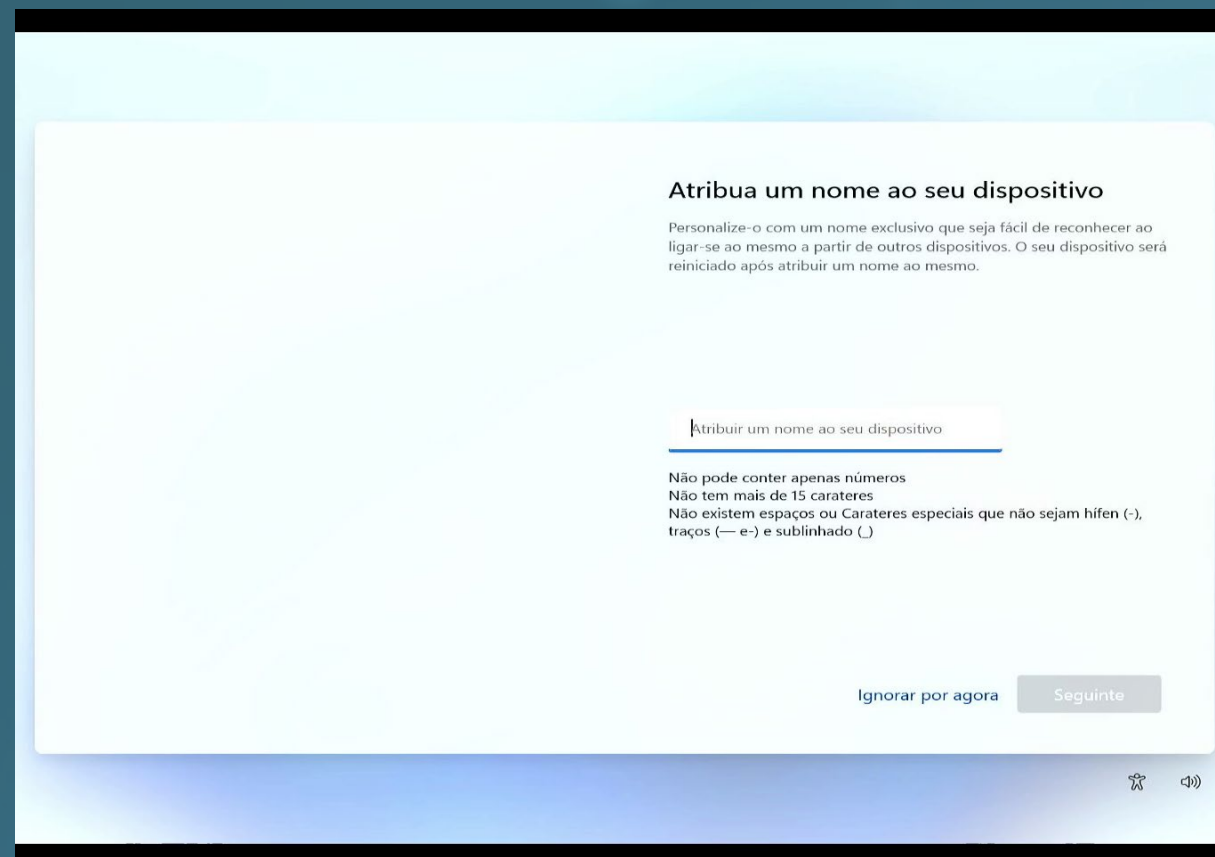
Atribua um nome ao seu dispositivo

Personalize-o com um nome exclusivo que seja fácil de reconhecer ao ligar-se ao mesmo a partir de outros dispositivos. O seu dispositivo será reiniciado após atribuir um nome ao mesmo.

Atribuir um nome ao seu dispositivo

Não pode conter apenas números
Não tem mais de 15 carateres
Não existem espaços ou Carateres especiais que não sejam hífen (-), traços (— e-) e sublinhado (_)

Ignorar por agora

Seguinte